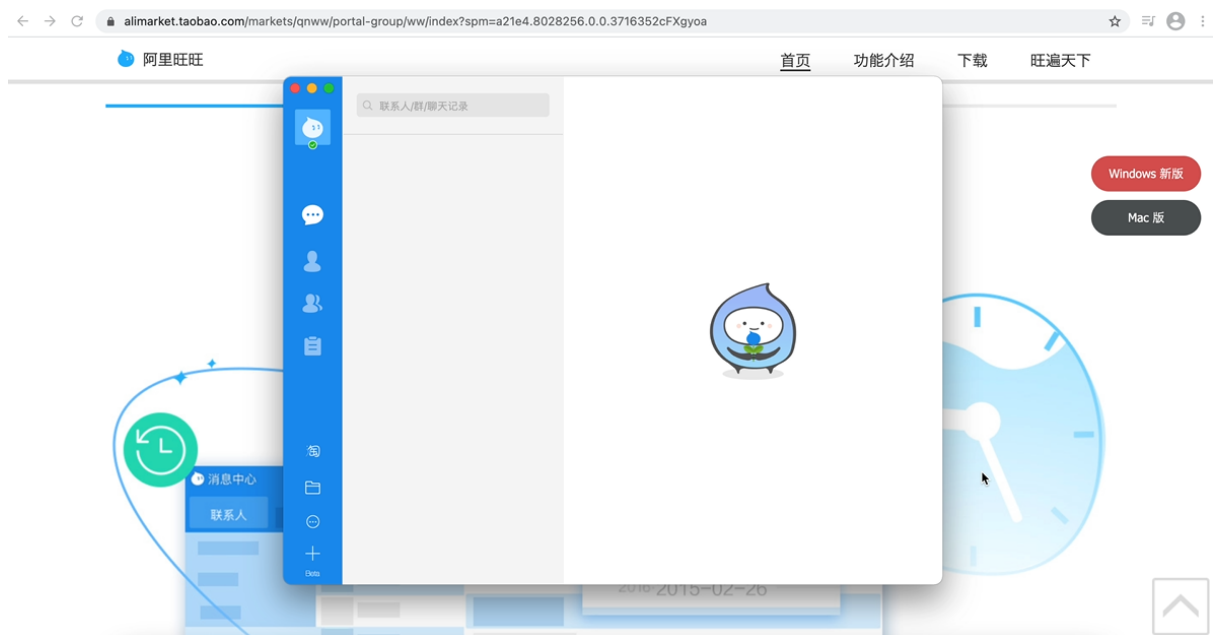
alimarket.taobao.com/markets/qnww/portal-group/ww/index?spm=a21e4.8028256.0.0.3716352cFXgyoa

阿里旺旺

首页 功能介绍 下载 旺遍天下

联系人/群/聊天记录

Beta

Windows 新版

Mac 版

消息中心

联系人

2016 2015-02-26